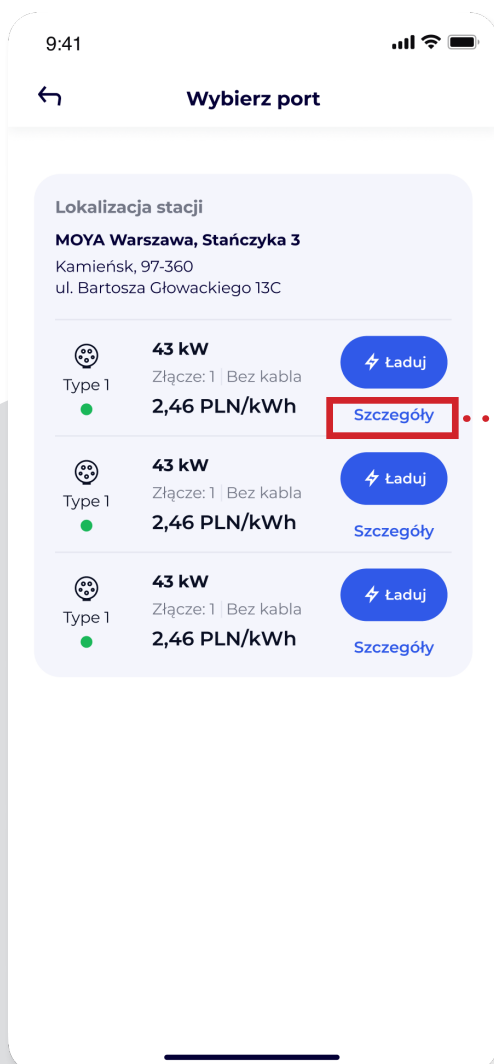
9:41

Wybierz port

Lokalizacja stacji

MOYA Warszawa, Stańczyka 3

Kamieńsk, 97-360
ul. Bartosza Głowackiego 13C

Type 1

43 kW

Złącze: 1 | Bez kabla

2,46 PLN/kWh

Ładuj

Szczegóły

Type 1

43 kW

Złącze: 1 | Bez kabla

2,46 PLN/kWh

Ładuj

Szczegóły

Type 1

43 kW

Złącze: 1 | Bez kabla

2,46 PLN/kWh

Ładuj

Szczegóły